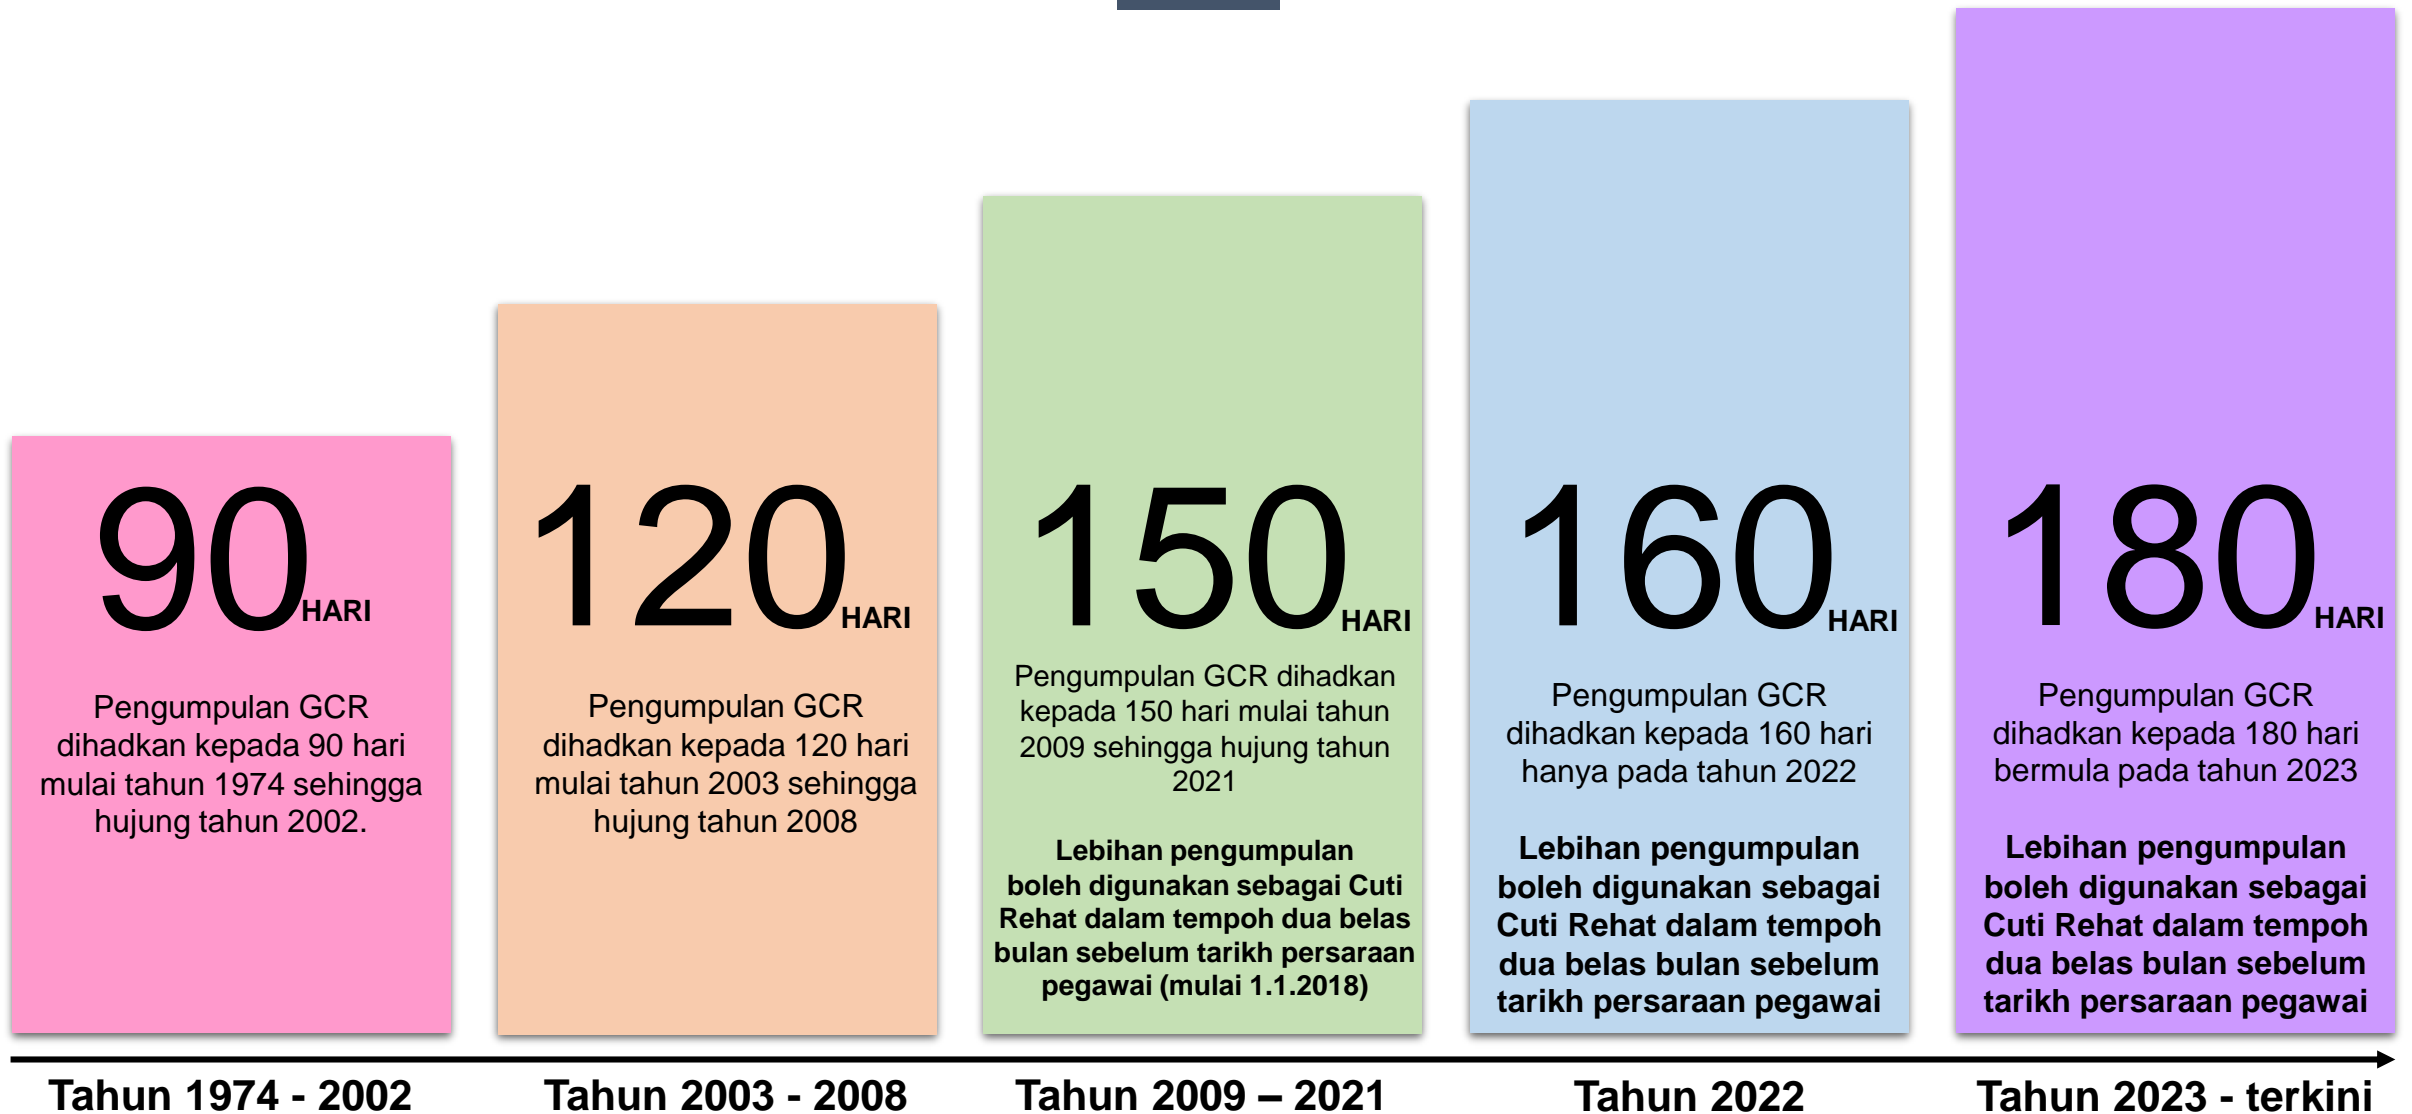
90HARI

Pengumpulan GCR dihadkan kepada 90 hari mulai tahun 1974 sehingga hujung tahun 2002.

120HARI

Pengumpulan GCR dihadkan kepada 120 hari mulai tahun 2003 sehingga hujung tahun 2008

150HARI

Pengumpulan GCR dihadkan kepada 150 hari mulai tahun 2009 sehingga hujung tahun 2021

**Lebihan pengumpulan boleh digunakan sebagai Cuti Rehat dalam tempoh dua belas bulan sebelum tarikh persaraan pegawai (mulai 1.1.2018)**

160HARI

Pengumpulan GCR dihadkan kepada 160 hari hanya pada tahun 2022

**Lebihan pengumpulan boleh digunakan sebagai Cuti Rehat dalam tempoh dua belas bulan sebelum tarikh persaraan pegawai**

180HARI

Pengumpulan GCR dihadkan kepada 180 hari bermula pada tahun 2023

**Lebihan pengumpulan boleh digunakan sebagai Cuti Rehat dalam tempoh dua belas bulan sebelum tarikh persaraan pegawai**

Tahun 1974 - 2002

Tahun 2003 - 2008

Tahun 2009 – 2021

Tahun 2022

Tahun 2023 - terkini